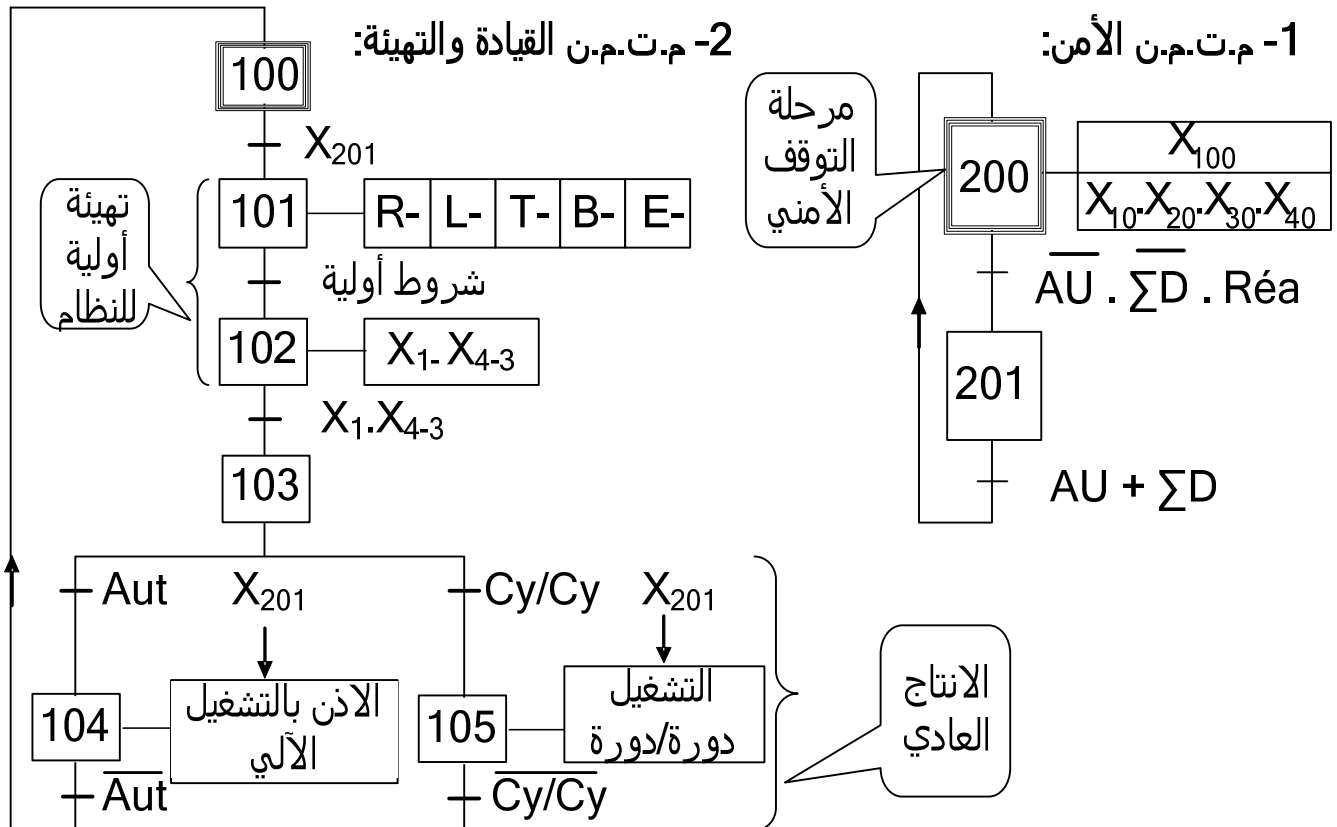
1- م.ت.م.ن الأمن:

مرحلة التوقف الأمني

200

$X_{100}$

$X_{10}.X_{20}.X_{30}.X_{40}$

$\overline{AU} . \overline{\sum D}$ . Réa

201

AU + $\sum D$

2- م.ت.م.ن القيادة والتهيئة:

100

$X_{201}$

تهيئة أولية للنظام

101

R- | L- | T- | B- | E-

شروط أولية

102

$X_{1-} X_{4-3}$

$X_1.X_{4-3}$

103

Aut

$X_{201}$

Cy/Cy

$X_{201}$

104

الاذن بالتشغيل الآلي

105

التشغيل دورة/دورة

الانتاج العادي

$\overline{Aut}$

$\overline{Cy/Cy}$